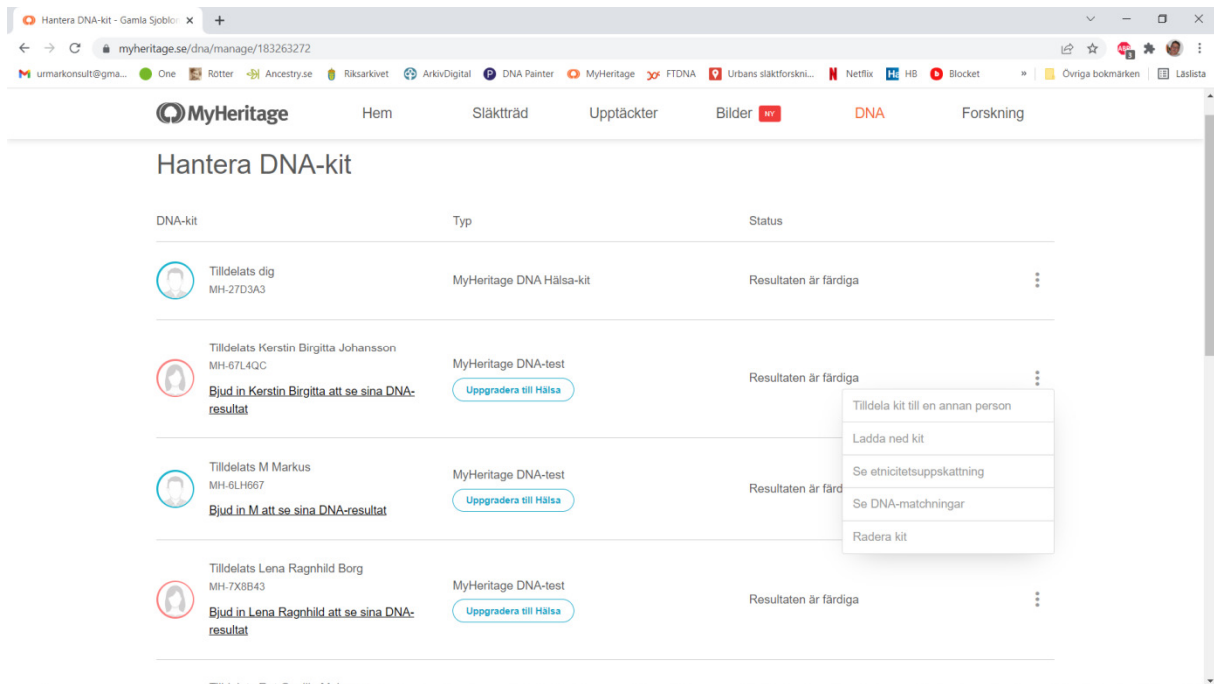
Hantera DNA-kit - Gamla Sjoblo ×  +

myheritage.se/dna/manage/183263272

urmarkonsult@gma... One Rötter Ancestry.se Riksarkivet ArkivDigital DNA Painter MyHeritage FTDNA Urbans släktforskni... Netflix HB Blocket » Övriga bokmärken Läslista

MyHeritage Hem Släktträd Upptäckter Bilder NY DNA Forskning

Hantera DNA-kit

| DNA-kit | Typ | Status |
|---|---|---|
| Tilldelats dig MH-27D3A3 | MyHeritage DNA Hälsa-kit | Resultaten är färdiga |
| Tilldelats Kerstin Birgitta Johansson MH-67L4QC Bjud in Kerstin Birgitta att se sina DNA-resultat | MyHeritage DNA-test Uppgradera till Hälsa | Resultaten är färdiga |
| Tilldelats M Markus MH-6LH667 Bjud in M att se sina DNA-resultat | MyHeritage DNA-test Uppgradera till Hälsa | Resultaten är färd |
| Tilldelats Lena Ragnhild Borg MH-7X8B43 Bjud in Lena Ragnhild att se sina DNA-resultat | MyHeritage DNA-test Uppgradera till Hälsa | Resultaten är färdiga |

Tilldela kit till en annan person
Ladda ned kit
Se etnicitetsuppskattning
Se DNA-matchningar
Radera kit